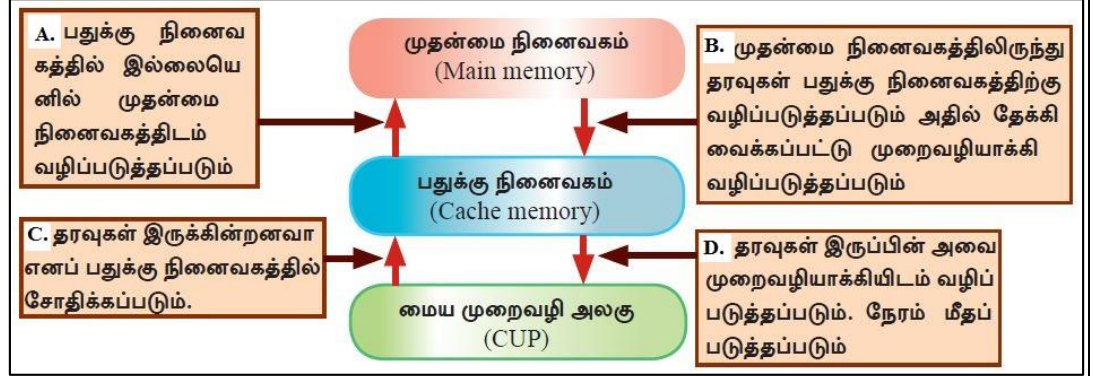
A. பதுக்கு நினைவகத்தில் இல்லையெனில் முதன்மை நினைவகத்திடம் வழிப்படுத்தப்படும்

முதன்மை நினைவகம்
(Main memory)

B. முதன்மை நினைவகத்திலிருந்து தரவுகள் பதுக்கு நினைவகத்திற்கு வழிப்படுத்தப்படும் அதில் தேக்கி வைக்கப்பட்டு முறைவழியாக்கி வழிப்படுத்தப்படும்

பதுக்கு நினைவகம்
(Cache memory)

C. தரவுகள் இருக்கின்றனவா எனப் பதுக்கு நினைவகத்தில் சோதிக்கப்படும்.

D. தரவுகள் இருப்பின் அவை முறைவழியாக்கியிடம் வழிப்படுத்தப்படும். நேரம் மீதப்படுத்தப்படும்

மைய முறைவழி அலகு
(CUP)